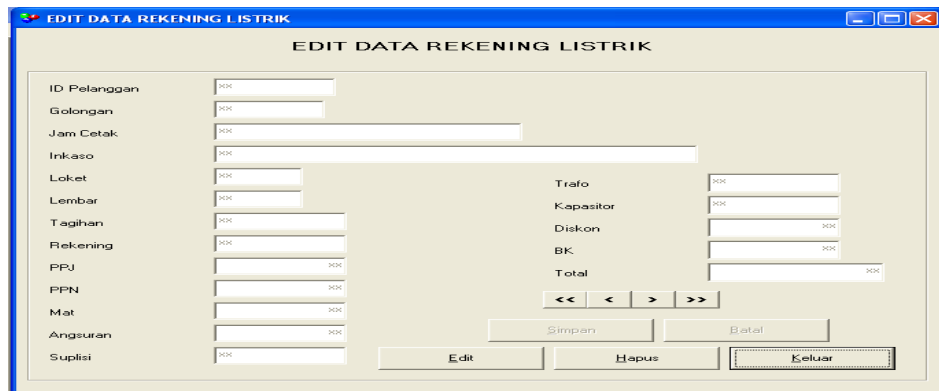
EDIT DATA REKENING LISTRIK

EDIT DATA REKENING LISTRIK

ID Pelanggan xx
Golongan xx
Jam Cetak xx
Inkaso xx
Loket xx
Lembar xx
Tagihan xx
Rekening xx
PPJ xx
PPN xx
Mat xx
Angsuran xx
Suplisi xx

Trafo xx
Kapasitor xx
Diskon xx
BK xx
Total xx

<< < > >>

Simpan Batal

Edit Hapus Keluar